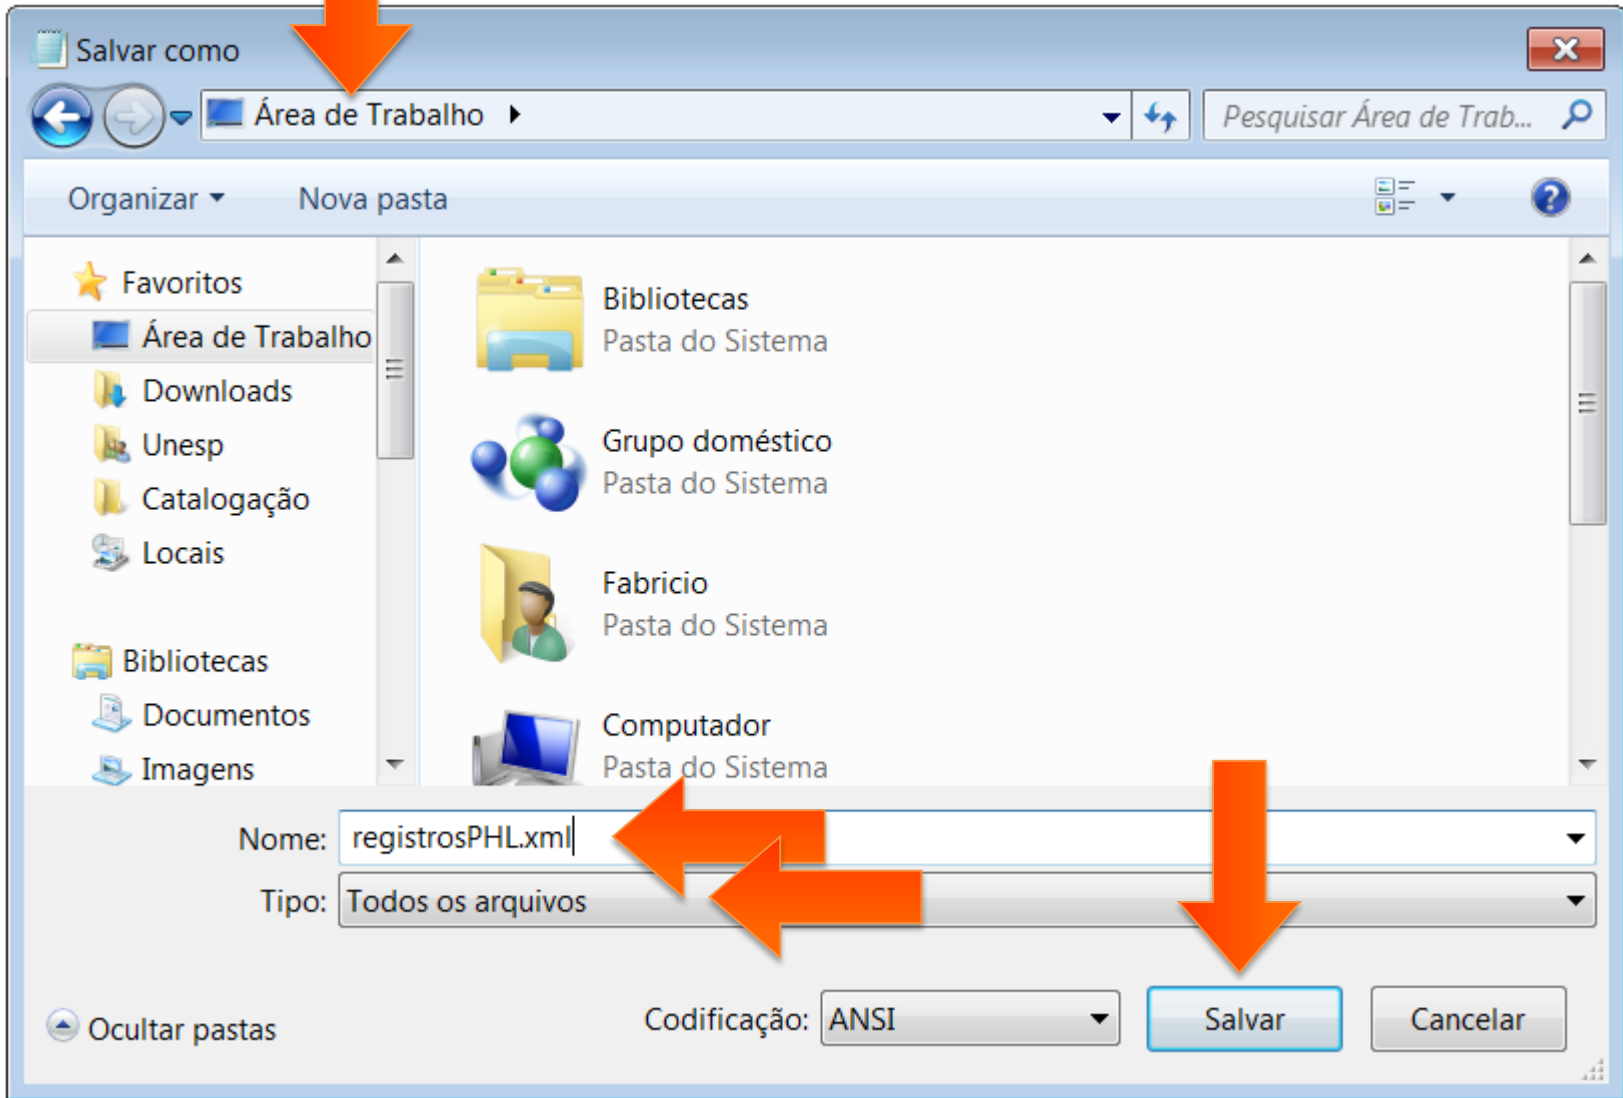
Salvar como

Área de Trabalho ▸

Pesquisar Área de Trab...

Organizar ▾ Nova pasta

Favoritos
Área de Trabalho
Downloads
Unesp
Catalogação
Locais

Bibliotecas
Documentos
Imagens

Bibliotecas
Pasta do Sistema

Grupo doméstico
Pasta do Sistema

Fabricio
Pasta do Sistema

Computador
Pasta do Sistema

Nome: registrosPHL.xml

Tipo: Todos os arquivos

Ocultar pastas

Codificação: ANSI

Salvar

Cancelar